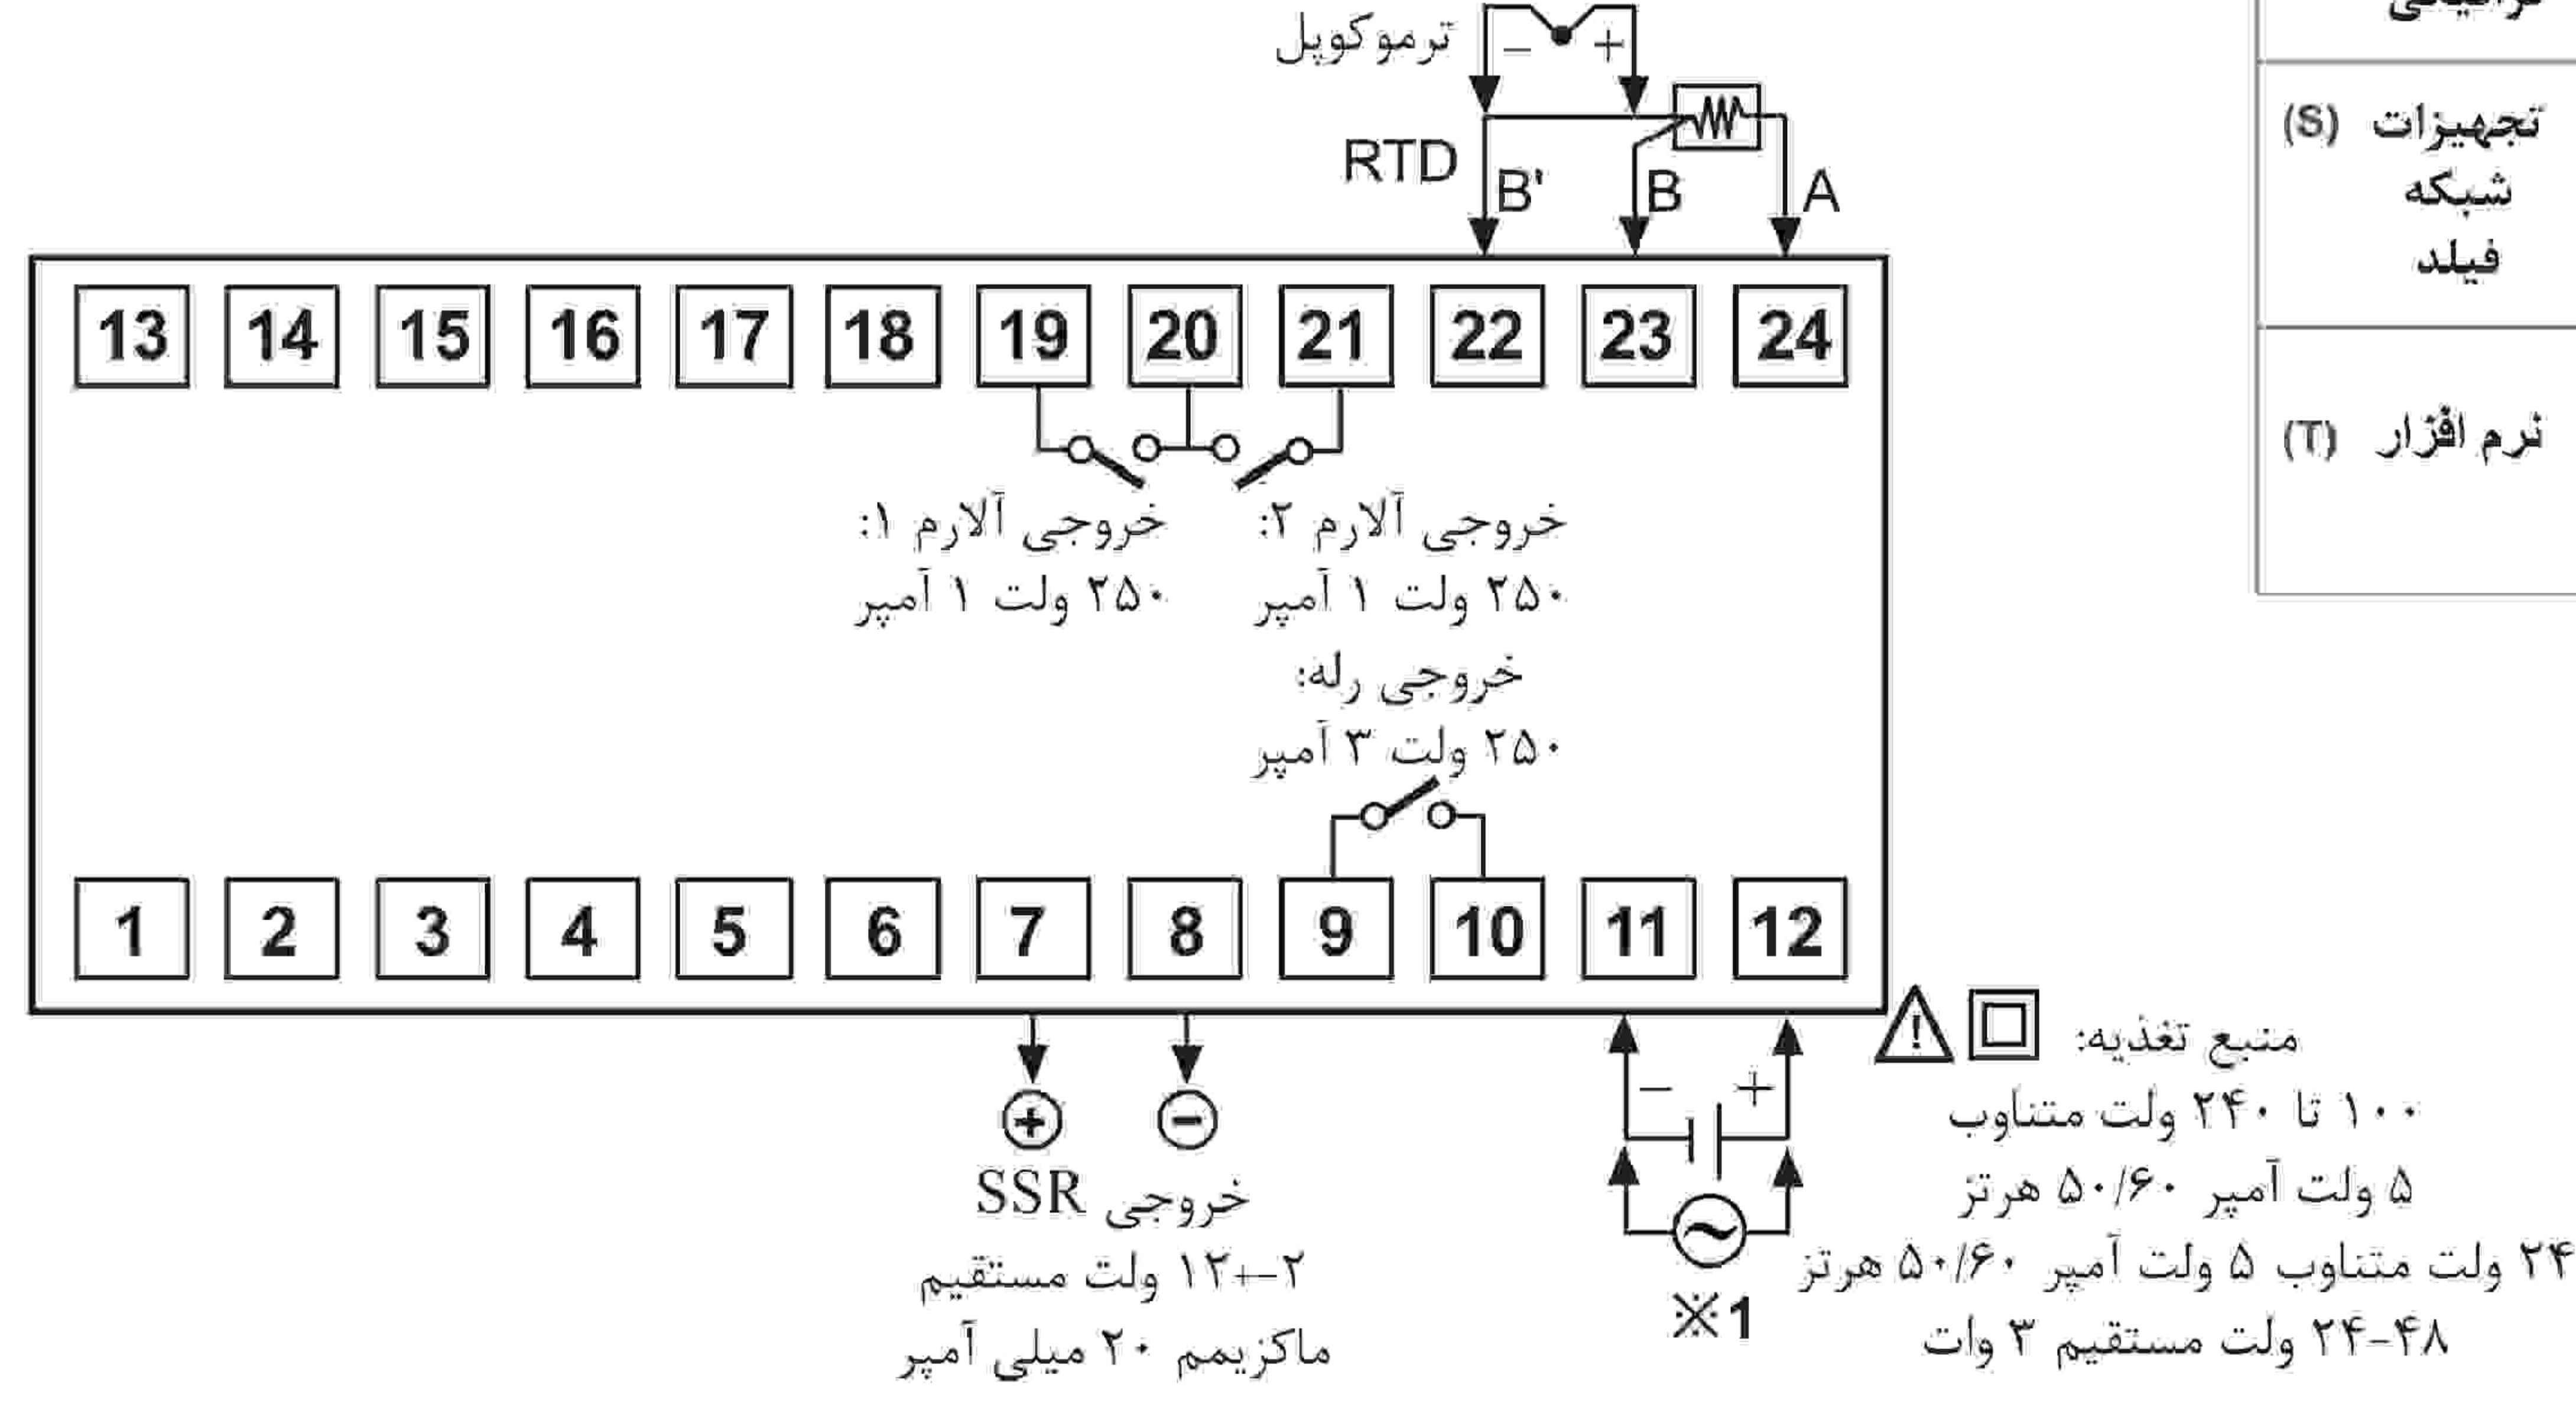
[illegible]

تجهیزات (S)
شبکه
فیلد

نرم افزار (T)

ترموکوپل
− +
RTD
B'
B
A

13 14 15 16 17 18 19 20 21 22 23 24

خروجی آلارم ۱:
۲۵۰ ولت ۱ آمپر

خروجی آلارم ۲:
۲۵۰ ولت ۱ آمپر

خروجی رله:
۲۵۰ ولت ۳ آمپر

1 2 3 4 5 6 7 8 9 10 11 12

+ −
خروجی SSR
۲–۱۲+ ولت مستقیم
ماکزیمم ۲۰ میلی آمپر

− +
※1

منبع تغذیه:
۱۰۰ تا ۲۴۰ ولت متناوب
۵ ولت آمپر ۵۰/۶۰ هرتز
۲۴ ولت متناوب ۵ ولت آمپر ۵۰/۶۰ هرتز
۲۴-۴۸ ولت مستقیم ۳ وات